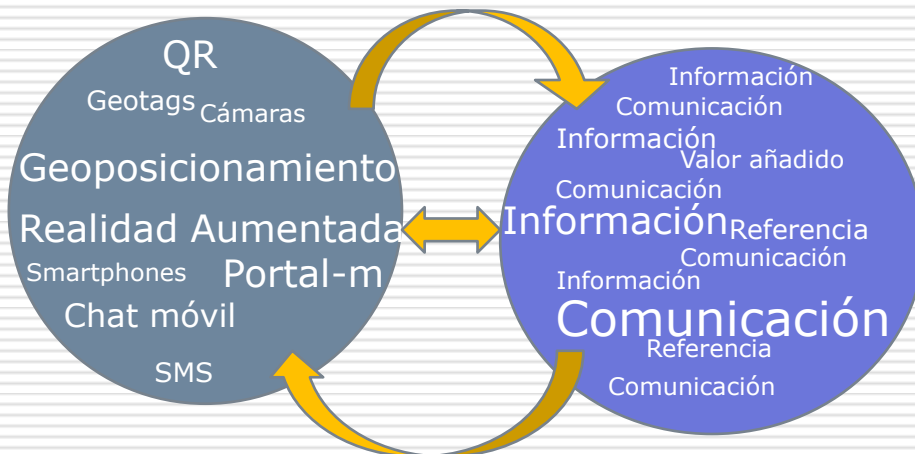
QR
Geotags Cámaras
Geoposicionamiento
Realidad Aumentada
Smartphones Portal-m
Chat móvil
SMS

Información
Comunicación
Información
Valor añadido
Comunicación
Información Referencia
Comunicación
Información
Comunicación
Referencia
Comunicación